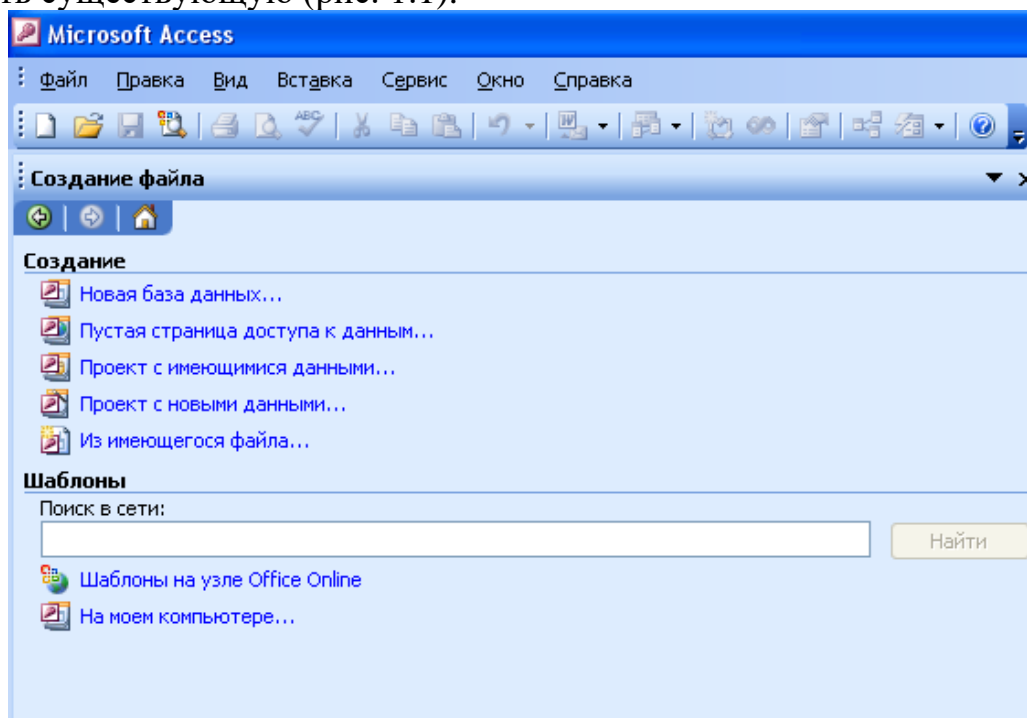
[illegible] существующую (рис. 1.1).

Microsoft Access

Файл Правка Вид Вставка Сервис Окно Справка

Создание файла

Создание

Новая база данных...

Пустая страница доступа к данным...

Проект с имеющимися данными...

Проект с новыми данными...

Из имеющегося файла...

Шаблоны

Поиск в сети:

Найти

Шаблоны на узле Office Online

На моем компьютере...